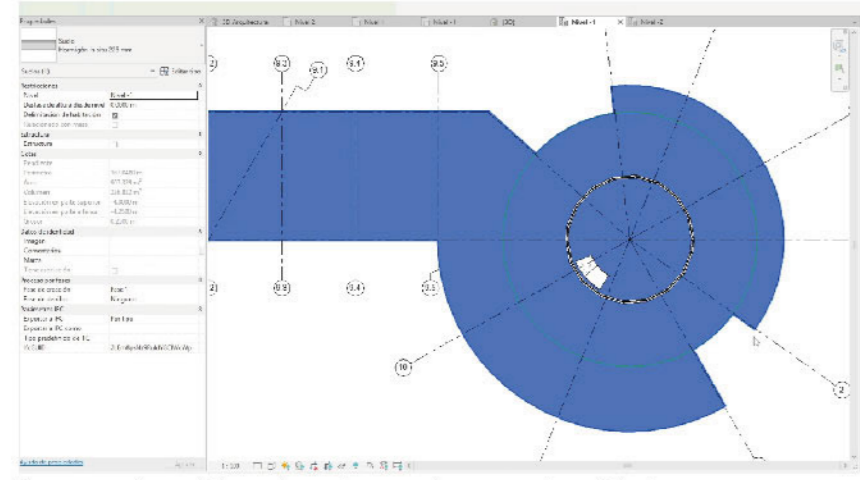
Propiedades

Suelo
Hormigón in situ 350 mm

Suelos (1) Editar tipo

Restricciones
Nivel Nivel -1
Desfase de altura desde nivel 0,000 m
Delimitación de habitación ☒
Relacionado con masa ☐
Estructura
Estructura ☐
Cotas
Pendiente
Perímetro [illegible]
Área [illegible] m²
Volumen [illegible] m³
Elevación en parte superior -4,000 m
Elevación en parte inferior -4,350 m
Grosor 0,350 m
Datos de identidad
Imagen
Comentarios
Marca
Fases
Fase de creación Nivel 1
Fase de derribo Ninguno
Parámetros IFC
Exportar a IFC Por tipo
Exportar a IFC como
Tipo predefinido de IFC
IfcGUID 2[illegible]

Ayuda de propiedades Aplicar

3D Arquitectura Nivel 2 Nivel Nivel -1 {3D} Nivel -1 Nivel -2

2 9.3 9.1 8.1 9.5
2 9.9 8.4 9.5
10 2

1 : 100